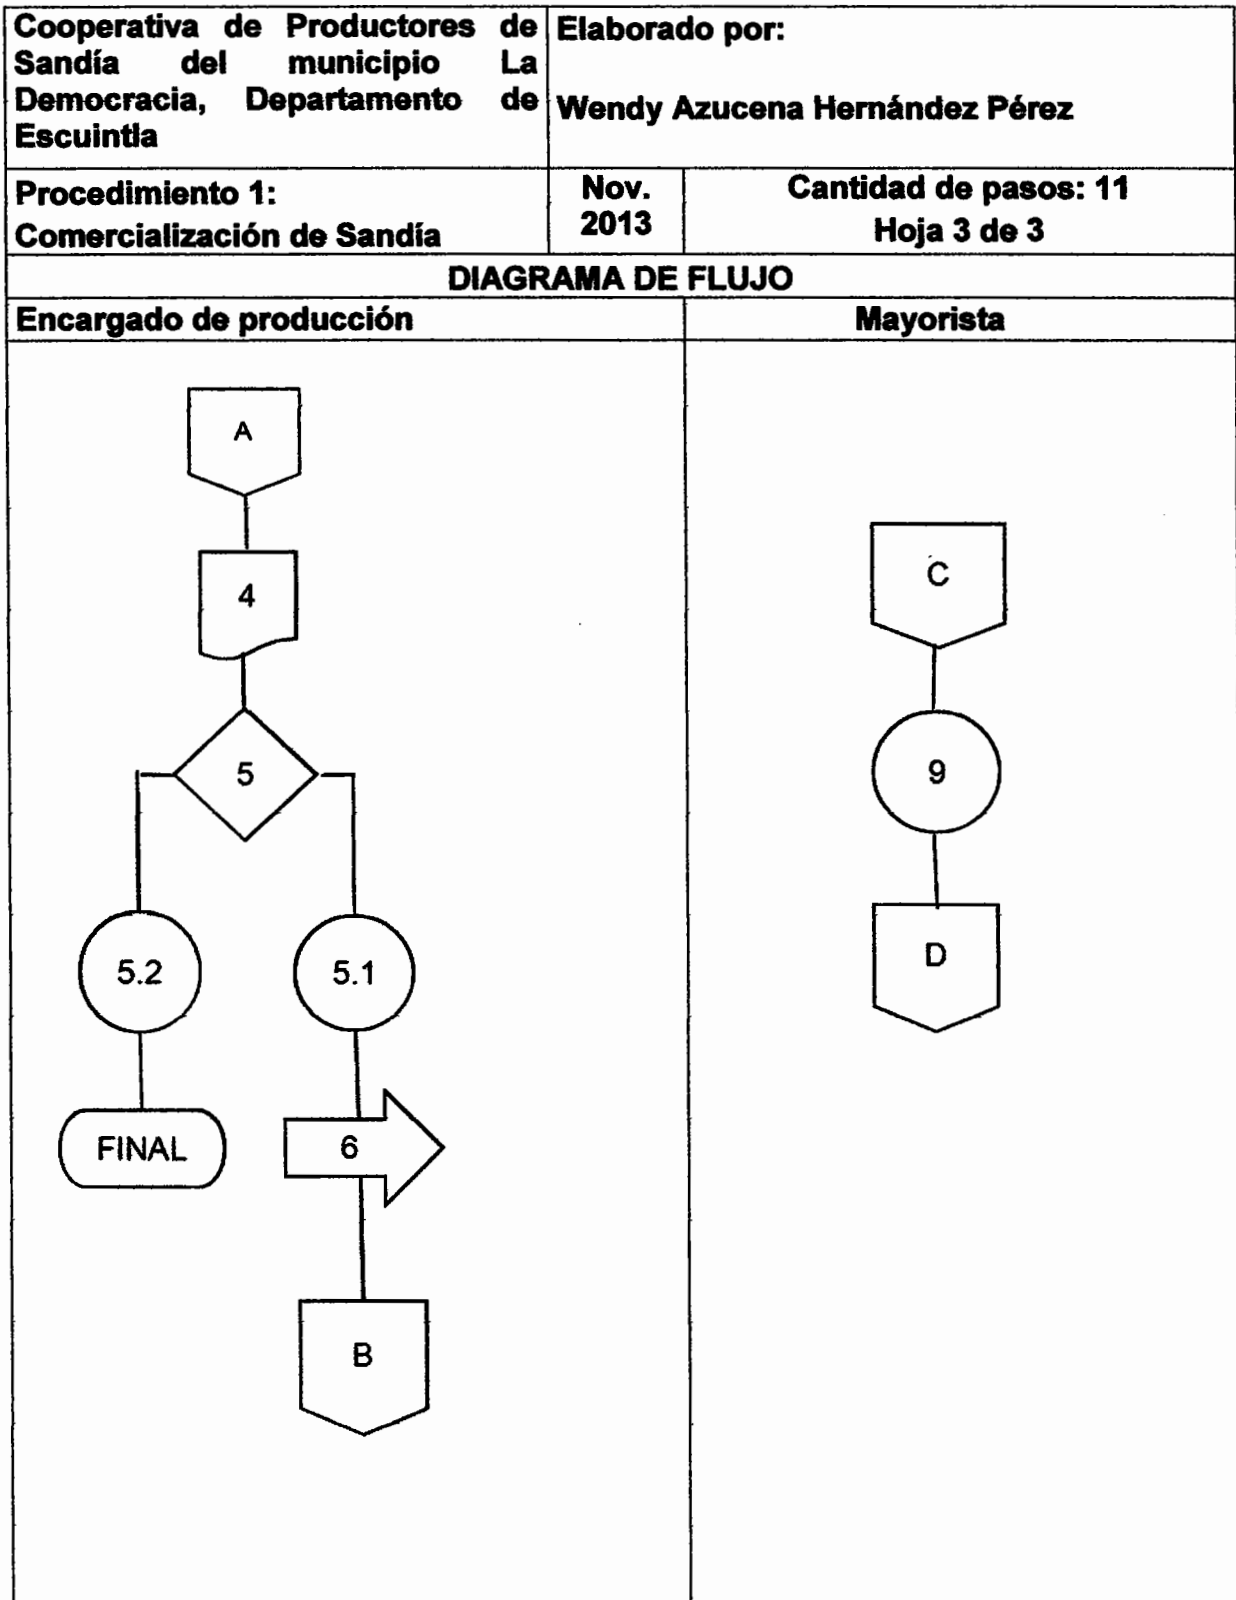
| Cooperativa de Productores de Sandía del municipio La Democracia, Departamento de Escuintla | Elaborado por: Wendy Azucena Hernández Pérez | |
|---|---|---|
| Procedimiento 1: Comercialización de Sandía | Nov. 2013 | Cantidad de pasos: 11 Hoja 3 de 3 |

DIAGRAMA DE FLUJO

| Encargado de producción | Mayorista |
|---|---|

A

4

5

5.2

5.1

FINAL

6

B

C

9

D